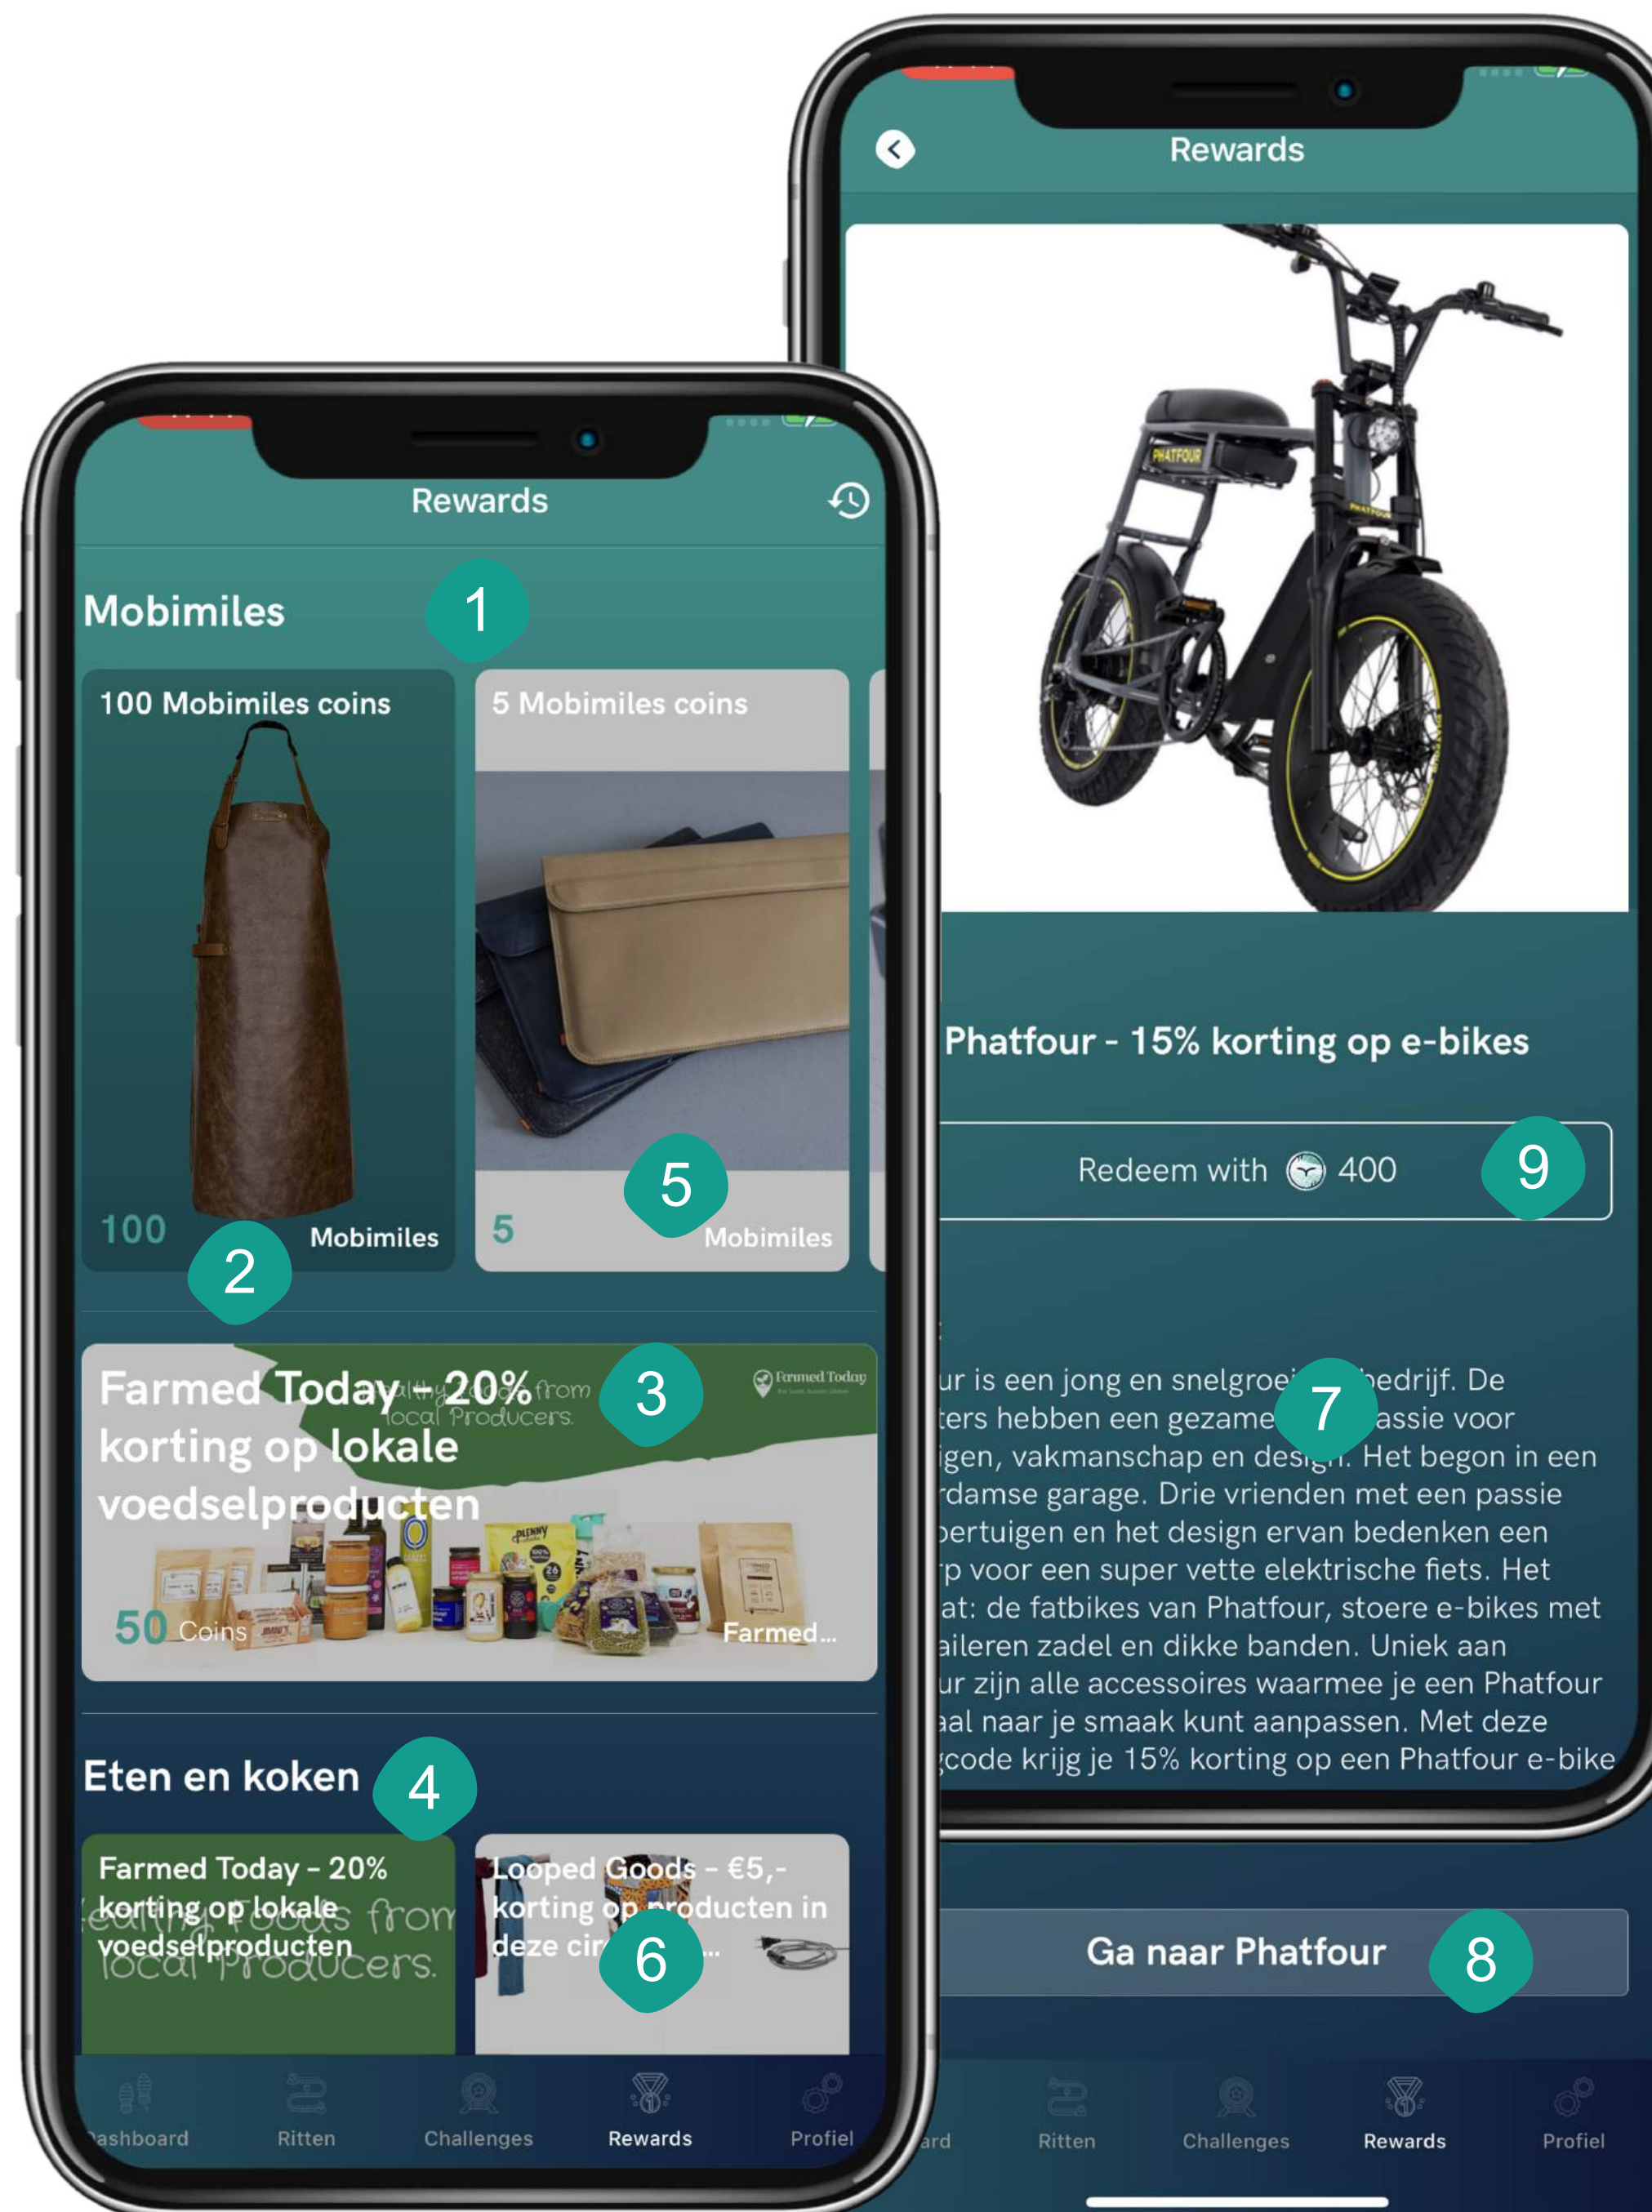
Rewards

Mobimiles 1

100 Mobimiles coins
100 Mobimiles
2

5 Mobimiles coins
5 Mobimiles
5

Farmed Today - 20% korting op lokale voedselproducten 3
Farmed Today
50 Coins Farmed...

Eten en koken 4

Farmed Today - 20% korting op lokale voedselproducten

Looped Goods - €5,- korting op producten in deze cir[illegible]... 6

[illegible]ashboard Ritten Challenges Rewards Profiel

Rewards

Phatfour - 15% korting op e-bikes

Redeem with 400 9

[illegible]ur is een jong en snelgroei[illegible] bedrijf. De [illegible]ters hebben een gezame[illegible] passie voor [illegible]igen, vakmanschap en design. Het begon in een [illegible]rdamse garage. Drie vrienden met een passie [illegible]oertuigen en het design ervan bedenken een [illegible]p voor een super vette elektrische fiets. Het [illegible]at: de fatbikes van Phatfour, stoere e-bikes met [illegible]aileren zadel en dikke banden. Uniek aan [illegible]ur zijn alle accessoires waarmee je een Phatfour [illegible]aal naar je smaak kunt aanpassen. Met deze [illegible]code krijg je 15% korting op een Phatfour e-bike
7

Ga naar Phatfour 8

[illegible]ard Ritten Challenges Rewards Profiel